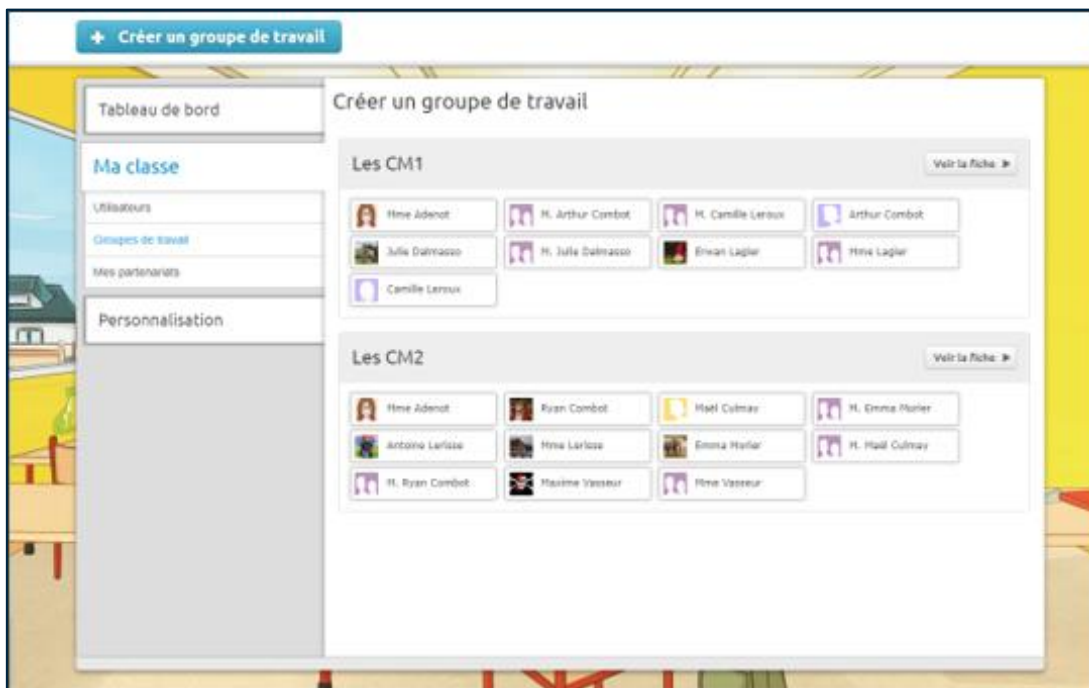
+ Créer un groupe de travail

Tableau de bord

Ma classe

Utilisateurs

Groupes de travail

Mes partenariats

Personnalisation

Créer un groupe de travail

Les CM1

Voir la fiche ▶

Mme Adenot

M. Arthur Combot

M. Camille Leroux

Arthur Combot

Julie Dalmasso

M. Julie Dalmasso

Erwan Lagier

Mme Lagier

Camille Leroux

Les CM2

Voir la fiche ▶

Mme Adenot

Ryan Combot

Maël Culmay

M. Emma Morier

Antoine Larisse

Mme Larisse

Emma Morier

M. Maël Culmay

M. Ryan Combot

Maxime Vasseur

Mme Vasseur